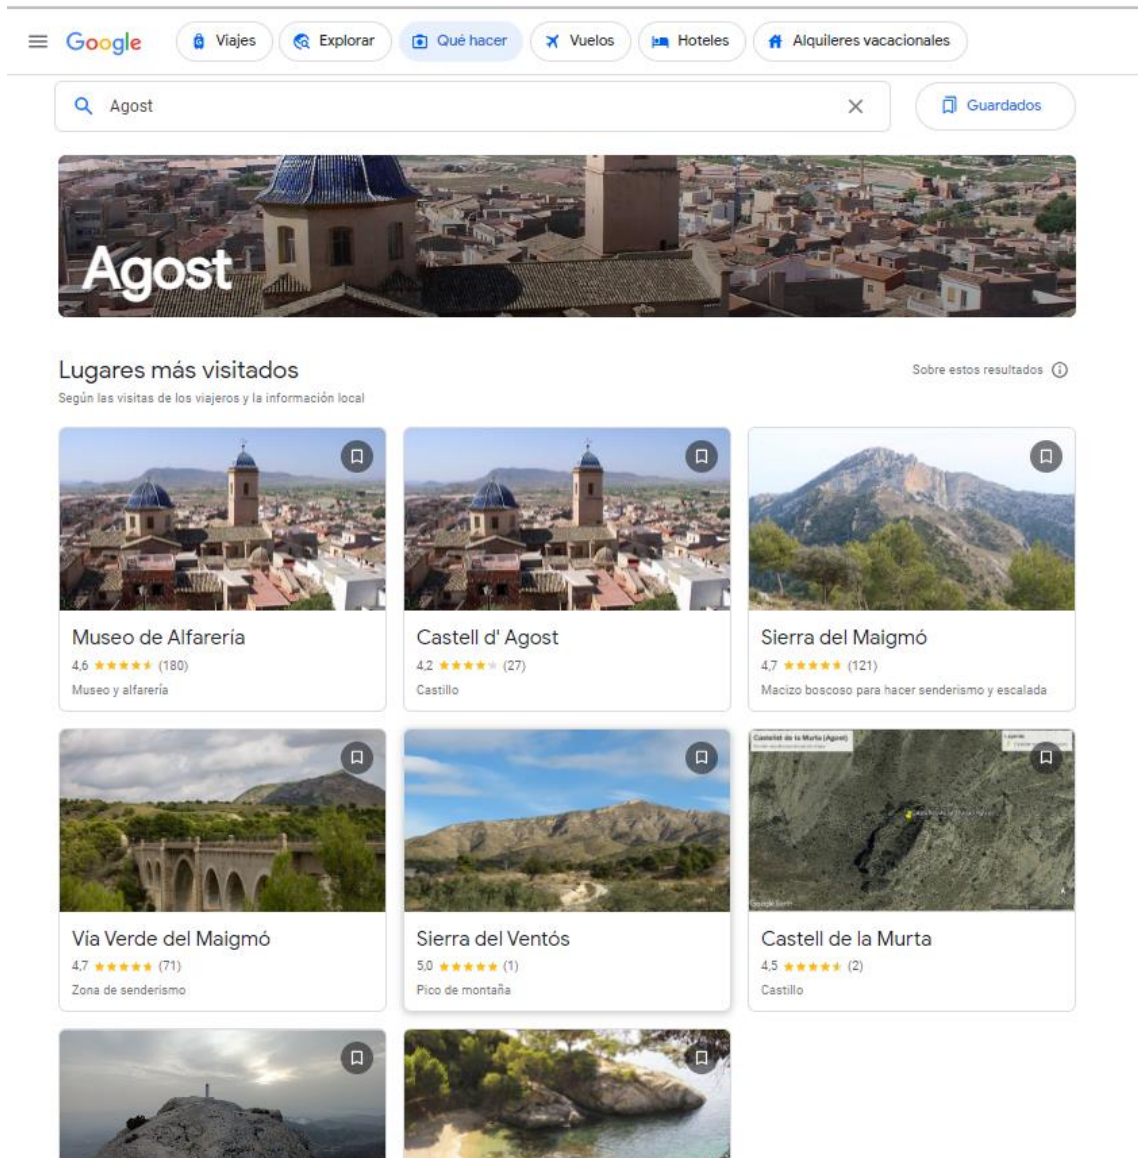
Google Viajes Explorar Qué hacer Vuelos Hoteles Alquileres vacacionales

Agost

Guardados

Agost

Lugares más visitados

Según las visitas de los viajeros y la información local

Sobre estos resultados

Museo de Alfarería
4,6 ★★★★★ (180)
Museo y alfarería

Castell d' Agost
4,2 ★★★★★ (27)
Castillo

Sierra del Maigmó
4,7 ★★★★★ (121)
Macizo boscoso para hacer senderismo y escalada

Vía Verde del Maigmó
4,7 ★★★★★ (71)
Zona de senderismo

Sierra del Ventós
5,0 ★★★★★ (1)
Pico de montaña

Castell de la Murta
4,5 ★★★★★ (2)
Castillo